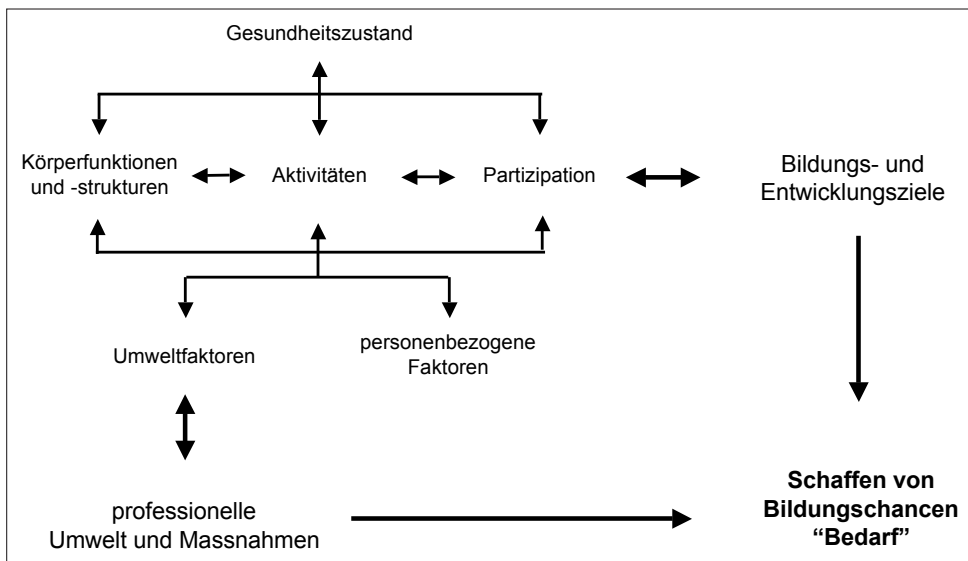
Gesundheitszustand

Körperfunktionen und -strukturen

Aktivitäten

Partizipation

Bildungs- und Entwicklungsziele

Umweltfaktoren

personenbezogene Faktoren

professionelle Umwelt und Massnahmen

**Schaffen von Bildungschancen "Bedarf"**